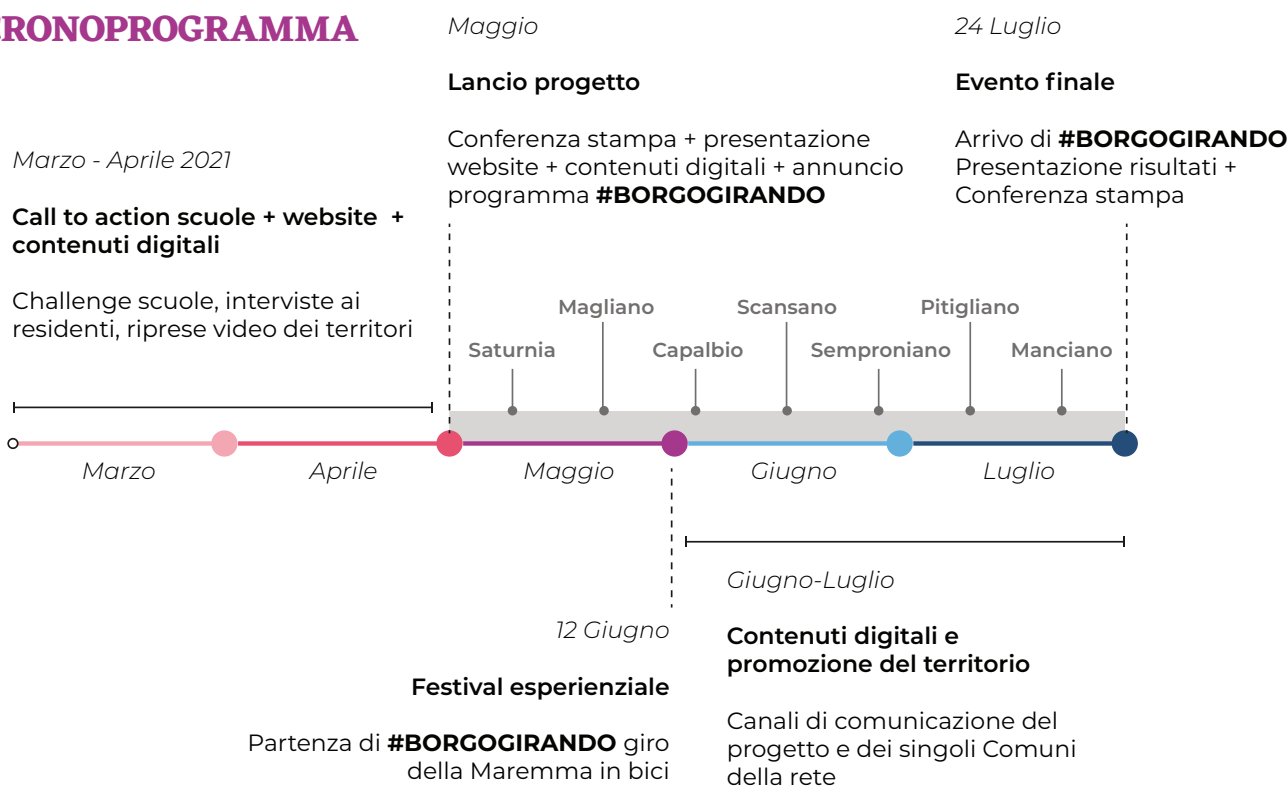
RONOPROGRAMMA

Maggio

Lancio progetto

Conferenza stampa + presentazione website + contenuti digitali + annuncio programma #BORGOGIRANDO

24 Luglio

Evento finale

Arrivo di #BORGOGIRANDO
Presentazione risultati + Conferenza stampa

Marzo - Aprile 2021

Call to action scuole + website + contenuti digitali

Challenge scuole, interviste ai residenti, riprese video dei territori

Magliano
Scansano
Pitigliano
Saturnia
Capalbio
Semproniano
Manciano

Marzo
Aprile
Maggio
Giugno
Luglio

Giugno-Luglio

12 Giugno

Contenuti digitali e promozione del territorio

Festival esperienziale

Canali di comunicazione del progetto e dei singoli Comuni della rete

Partenza di #BORGOGIRANDO giro della Maremma in bici